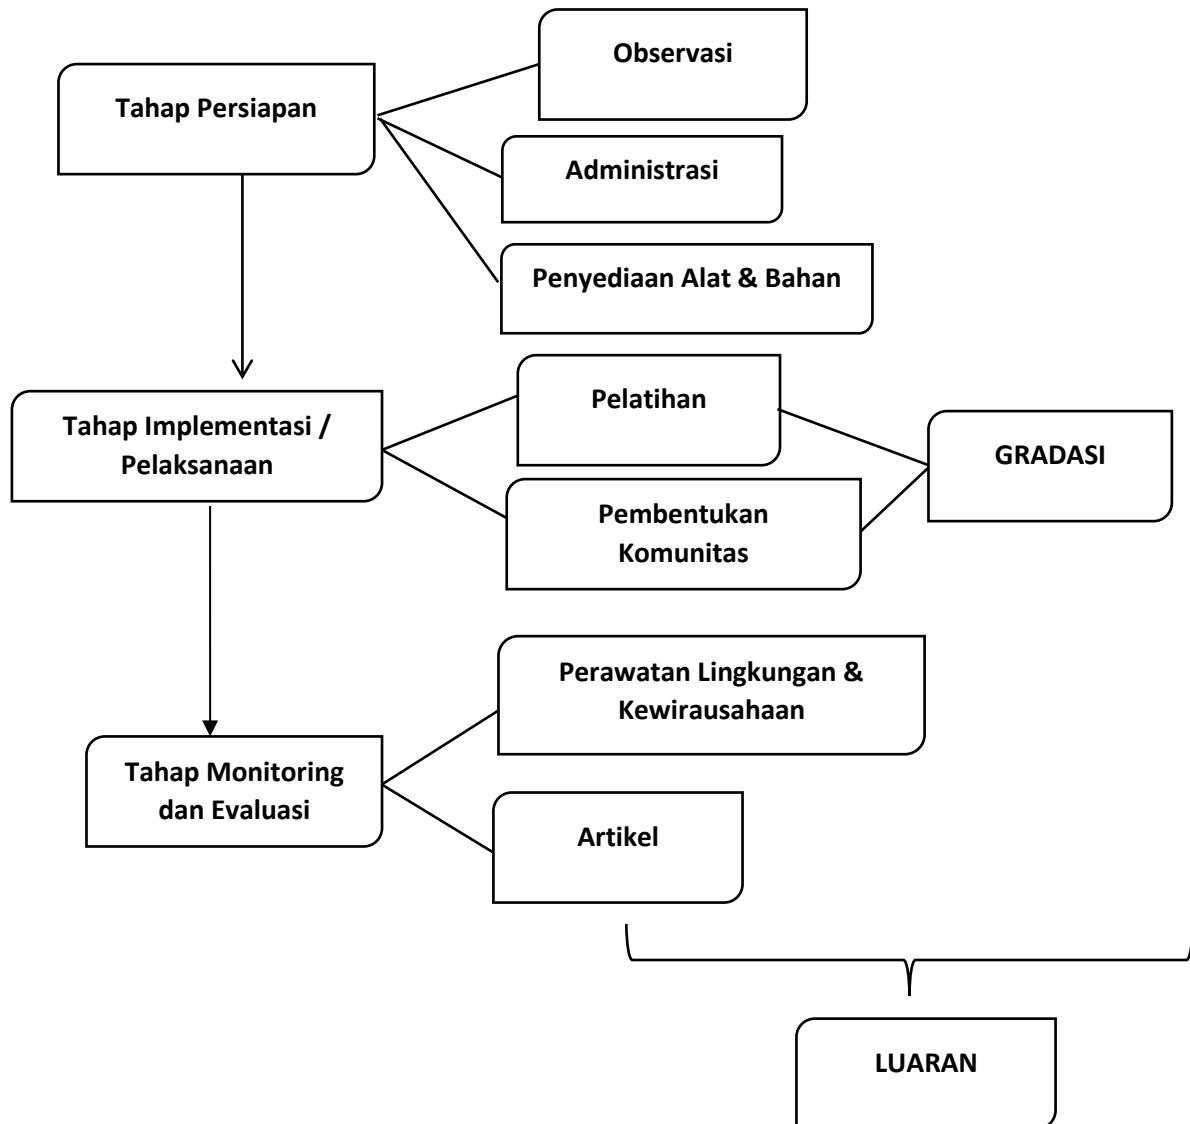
Tahap Persiapan

Observasi

Administrasi

Penyediaan Alat & Bahan

Tahap Implementasi / Pelaksanaan

Pelatihan

Pembentukan Komunitas

GRADASI

Tahap Monitoring dan Evaluasi

Perawatan Lingkungan & Kewirausahaan

Artikel

LUARAN